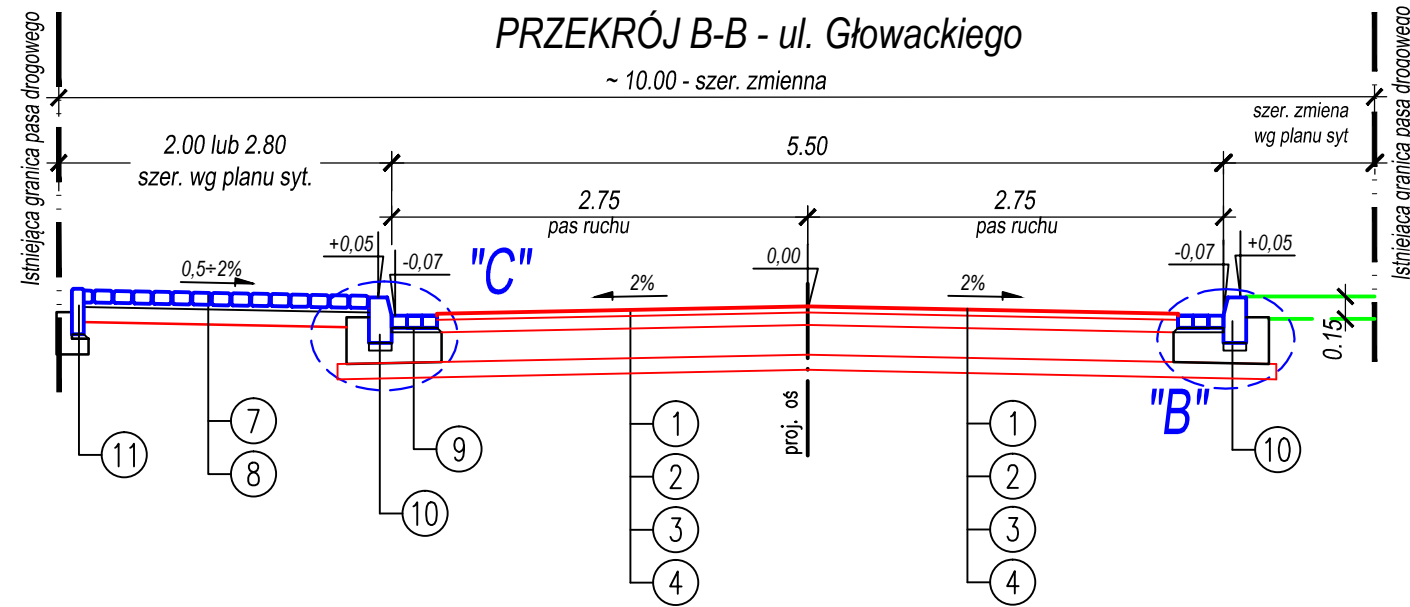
PRZEKRÓJ B-B - ul. Głowackiego

~ 10.00 - szer. zmienna

Istniejąca granica pasa drogowego

2.00 lub 2.80
szer. wg planu syt.

5.50

szer. zmiena
wg planu syt

Istniejąca granica pasa drogowego

2.75
pas ruchu

2.75
pas ruchu

+0,05

-0,07

"C"

0,00

-0,07

+0,05

0,5÷2%

2%

2%

0.15

proj. oś

"B"

11

7

8

9

10

1

2

3

4

1

2

3

4

10